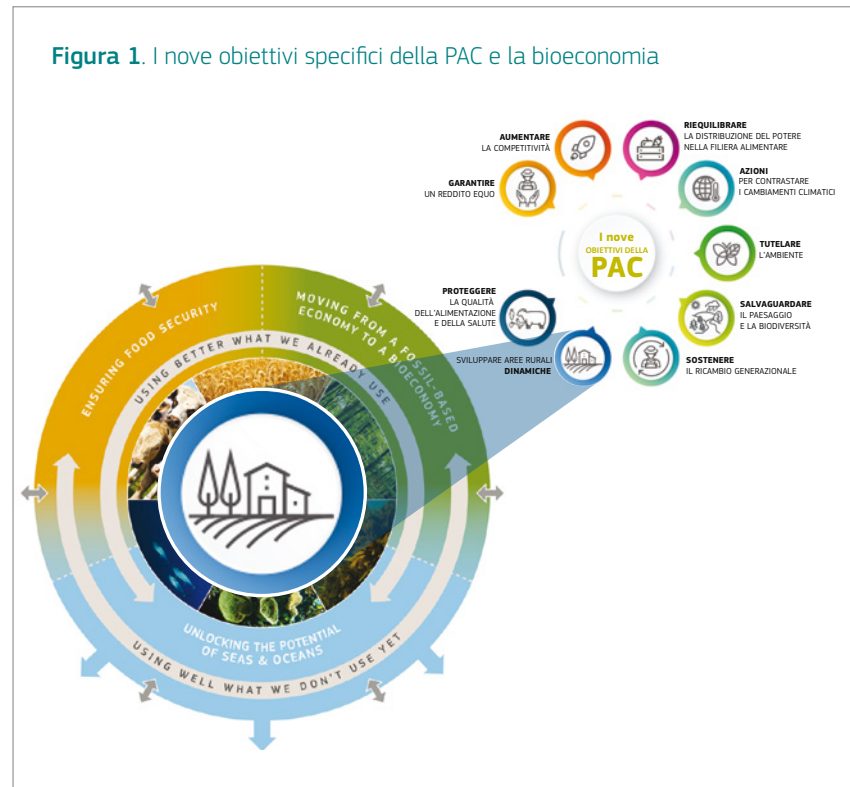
Figura 1. I nove obiettivi specifici della PAC e la bioeconomia

AUMENTARE
LA COMPETITIVITÀ

RIEQUILIBRARE
LA DISTRIBUZIONE DEL POTERE NELLA FILIERA ALIMENTARE

GARANTIRE
UN REDDITO EQUO

AZIONI
PER CONTRASTARE I CAMBIAMENTI CLIMATICI

I nove
OBIETTIVI DELLA
PAC

TUTELARE
L'AMBIENTE

PROTEGGERE
LA QUALITÀ DELL'ALIMENTAZIONE E DELLA SALUTE

SALVAGUARDARE
IL PAESAGGIO E LA BIODIVERSITÀ

SVILUPPARE AREE RURALI
DINAMICHE

SOSTENERE
IL RICAMBIO GENERAZIONALE

ENSURING FOOD SECURITY

MOVING FROM A FOSSIL-BASED ECONOMY TO A BIOECONOMY

USING BETTER WHAT WE ALREADY USE

UNLOCKING THE POTENTIAL OF SEAS & OCEANS

USING WELL WHAT WE DON'T USE YET